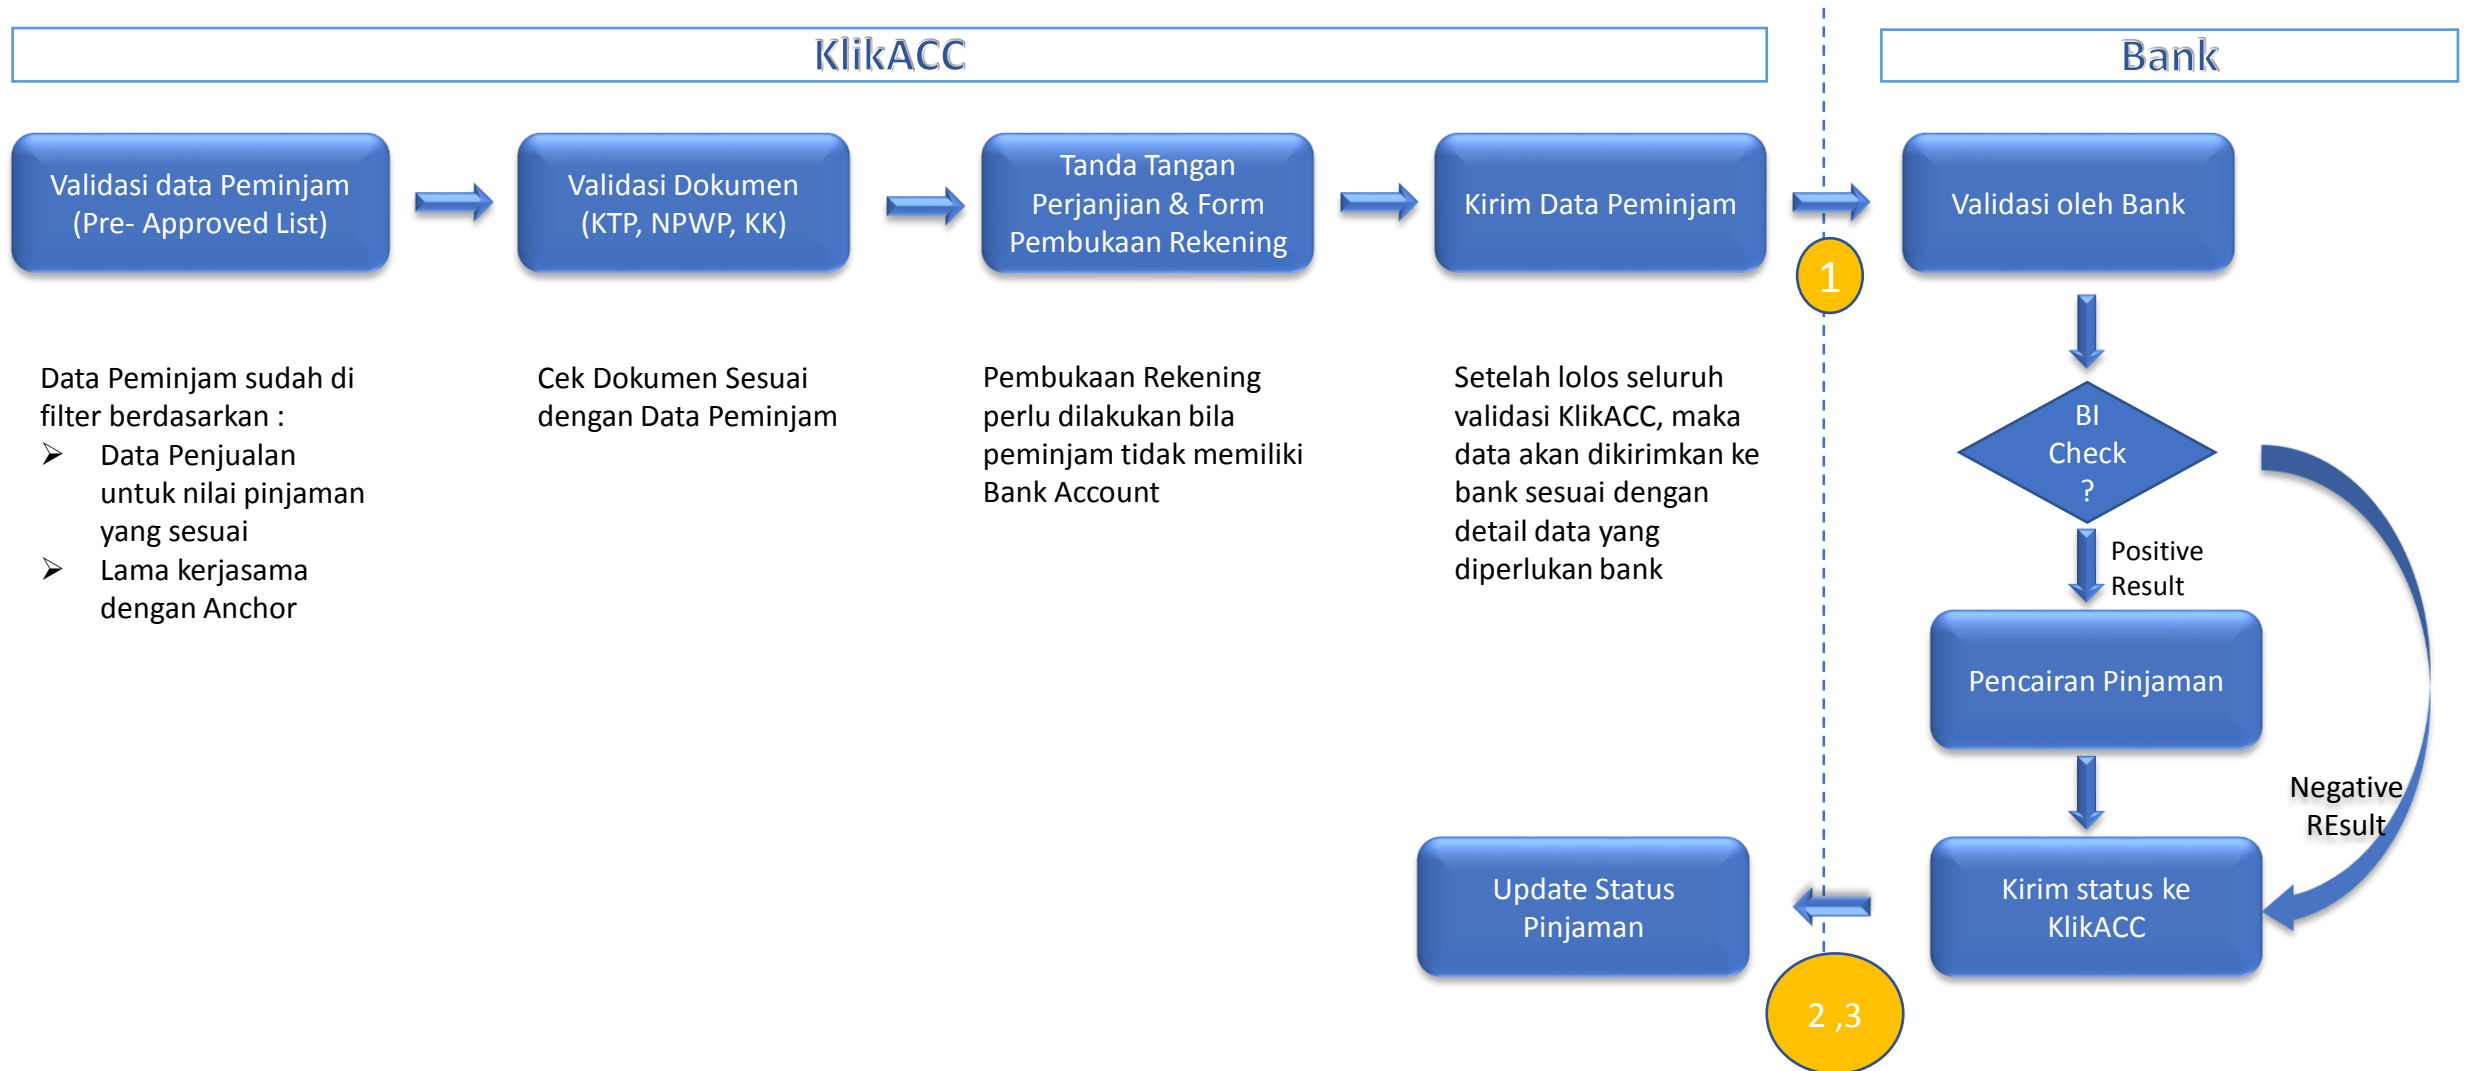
KlikACC

Bank

Validasi data Peminjam (Pre- Approved List)

Validasi Dokumen (KTP, NPWP, KK)

Tanda Tangan Perjanjian & Form Pembukaan Rekening

Kirim Data Peminjam

1

Validasi oleh Bank

Data Peminjam sudah di filter berdasarkan :
➢ Data Penjualan untuk nilai pinjaman yang sesuai
➢ Lama kerjasama dengan Anchor

Cek Dokumen Sesuai dengan Data Peminjam

Pembukaan Rekening perlu dilakukan bila peminjam tidak memiliki Bank Account

Setelah lolos seluruh validasi KlikACC, maka data akan dikirimkan ke bank sesuai dengan detail data yang diperlukan bank

BI Check ?

Positive Result

Pencairan Pinjaman

Negative REsult

Update Status Pinjaman

Kirim status ke KlikACC

2 ,3